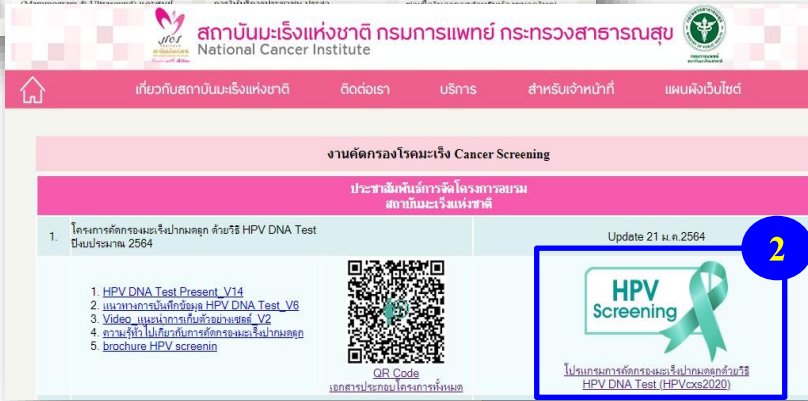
สถาบันมะเร็งแห่งชาติ กรมการแพทย์ กระทรวงสาธารณสุข
National Cancer Institute

เกี่ยวกับสถาบันมะเร็งแห่งชาติ ติดต่อเรา บริการ สำหรับเจ้าหน้าที่ แผนผังเว็บไซต์

งานคัดกรองโรคมะเร็ง Cancer Screening

ประชาสัมพันธ์การจัดโครงการอบรม
สถาบันมะเร็งแห่งชาติ

1. โครงการคัดกรองมะเร็งปากมดลูก ด้วยวิธี HPV DNA Test ปีงบประมาณ 2564

Update 21 ม.ค.2564

2

1. HPV DNA Test Present_V14
2. แนวทางการบันทึกข้อมูล HPV DNA Test_V6
3. Video_แนะนำการเก็บตัวอย่างเซลล์_V2
4. ความรู้ทั่วไปเกี่ยวกับการคัดกรองมะเร็งปากมดลูก
5. brochure HPV screenin

QR Code
เอกสารประกอบโครงการทั้งหมด

HPV Screening

โปรแกรมการคัดกรองมะเร็งปากมดลูกด้วยวิธี HPV DNA Test (HPVcxs2020)